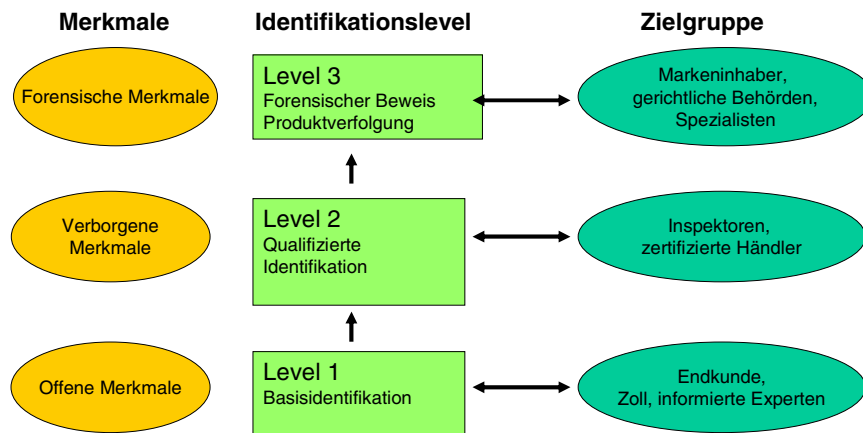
Merkmale

Identifikationslevel

Zielgruppe

Forensische Merkmale

Level 3
Forensischer Beweis
Produktverfolgung

Markeninhaber, gerichtliche Behörden, Spezialisten

Verborgene Merkmale

Level 2
Qualifizierte Identifikation

Inspektoren, zertifizierte Händler

Offene Merkmale

Level 1
Basisidentifikation

Endkunde, Zoll, informierte Experten